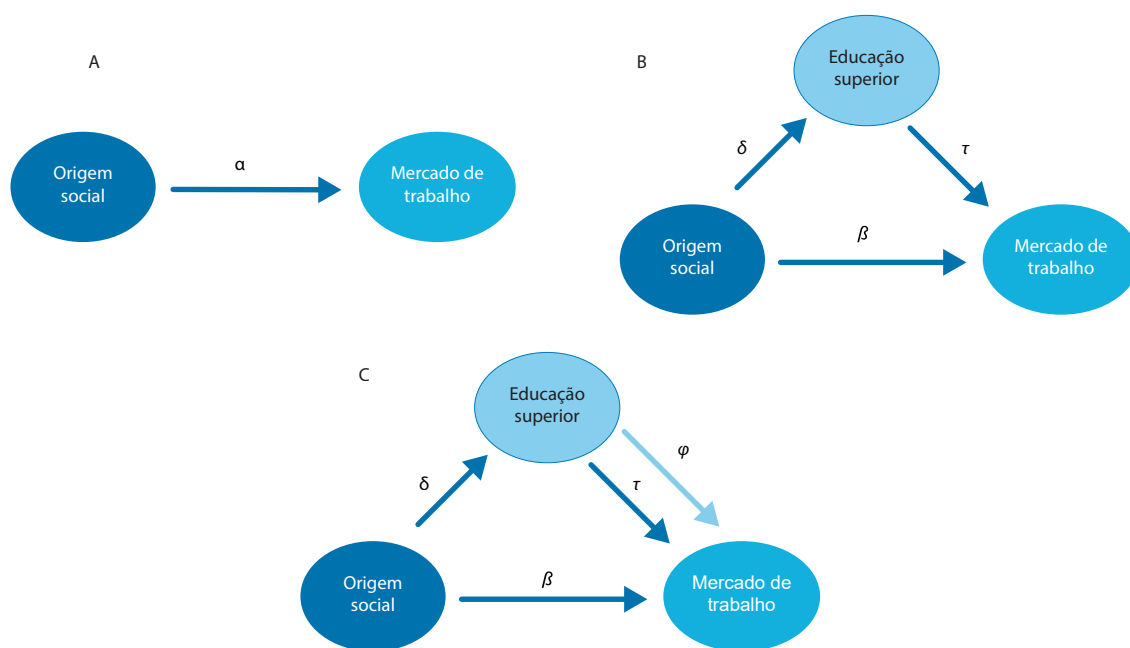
A

Origem social

$\alpha$

Mercado de trabalho

B

Educação superior

$\delta$

$\tau$

Origem social

$\beta$

Mercado de trabalho

C

Educação superior

$\varphi$

$\delta$

$\tau$

Origem social

$\beta$

Mercado de trabalho